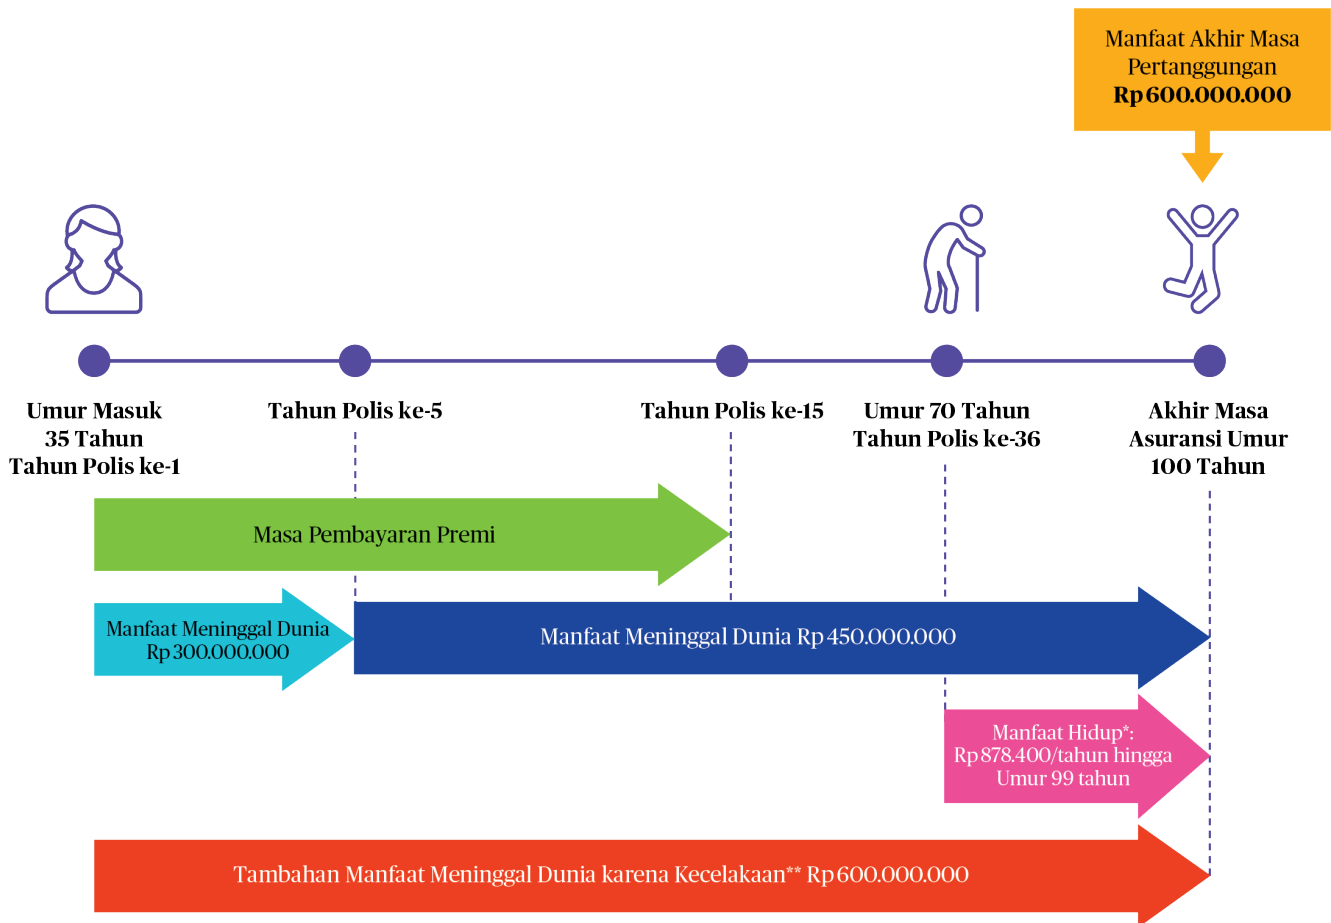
Manfaat Akhir Masa Pertanggungan
Rp600.000.000

Umur Masuk
35 Tahun
Tahun Polis ke-1

Tahun Polis ke-5

Tahun Polis ke-15

Umur 70 Tahun
Tahun Polis ke-36

Akhir Masa
Asuransi Umur
100 Tahun

Masa Pembayaran Premi

Manfaat Meninggal Dunia
Rp300.000.000

Manfaat Meninggal Dunia Rp450.000.000

Manfaat Hidup*:
Rp878.400/tahun hingga
Umur 99 tahun

Tambahan Manfaat Meninggal Dunia karena Kecelakaan** Rp600.000.000